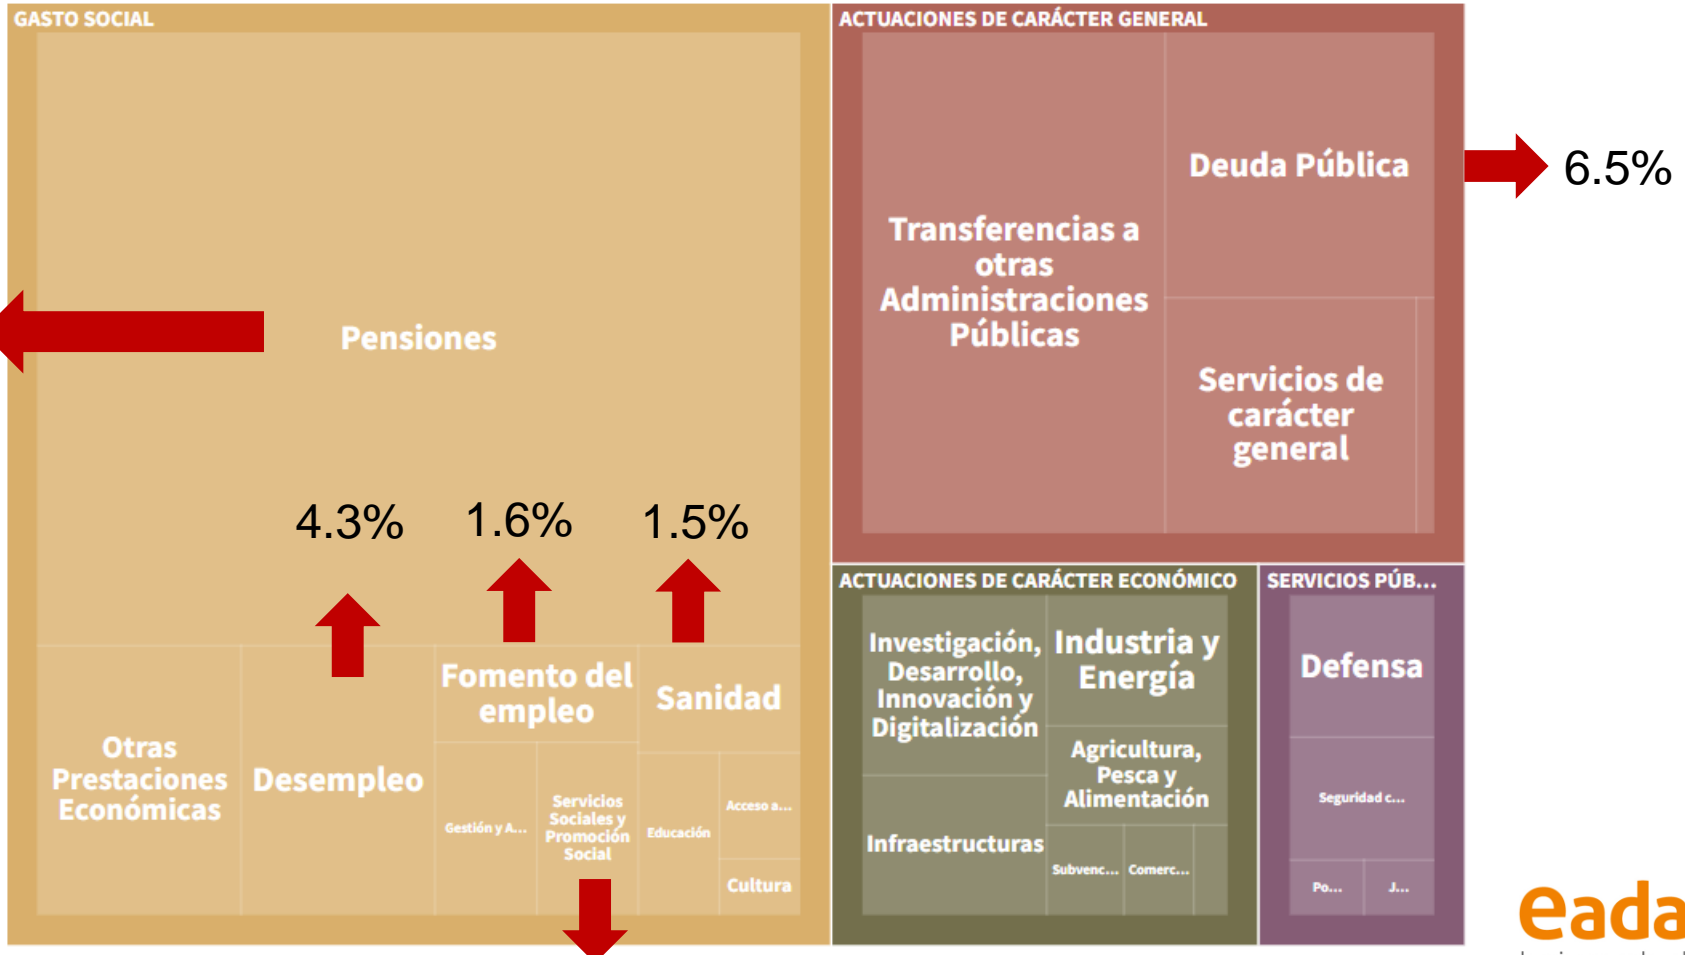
GASTO SOCIAL

Pensiones

4.3%

1.6%

1.5%

Otras Prestaciones Económicas

Desempleo

Fomento del empleo

Sanidad

Gestión y A...

Servicios Sociales y Promoción Social

Educación

Acceso a...

Cultura

ACTUACIONES DE CARÁCTER GENERAL

Transferencias a otras Administraciones Públicas

Deuda Pública

6.5%

Servicios de carácter general

ACTUACIONES DE CARÁCTER ECONÓMICO

Investigación, Desarrollo, Innovación y Digitalización

Industria y Energía

Agricultura, Pesca y Alimentación

Infraestructuras

Subvenc...

Comerc...

SERVICIOS PÚB...

Defensa

Seguridad c...

Po...

J...

eada